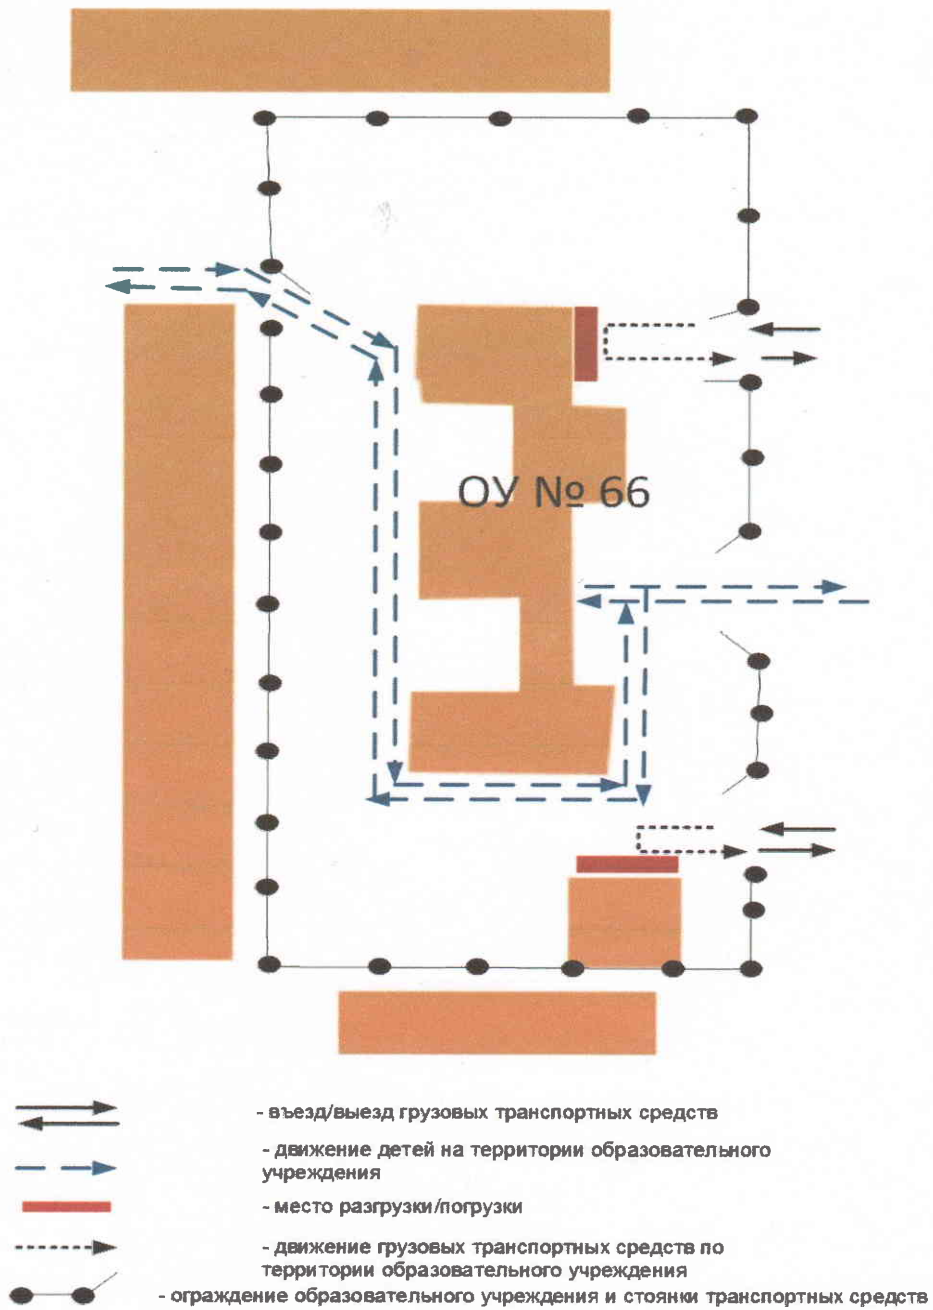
ОУ № 66

- въезд/выезд грузовых транспортных средств

- движение детей на территории образовательного учреждения

- место разгрузки/погрузки

- движение грузовых транспортных средств по территории образовательного учреждения

- ограждение образовательного учреждения и стоянки транспортных средств